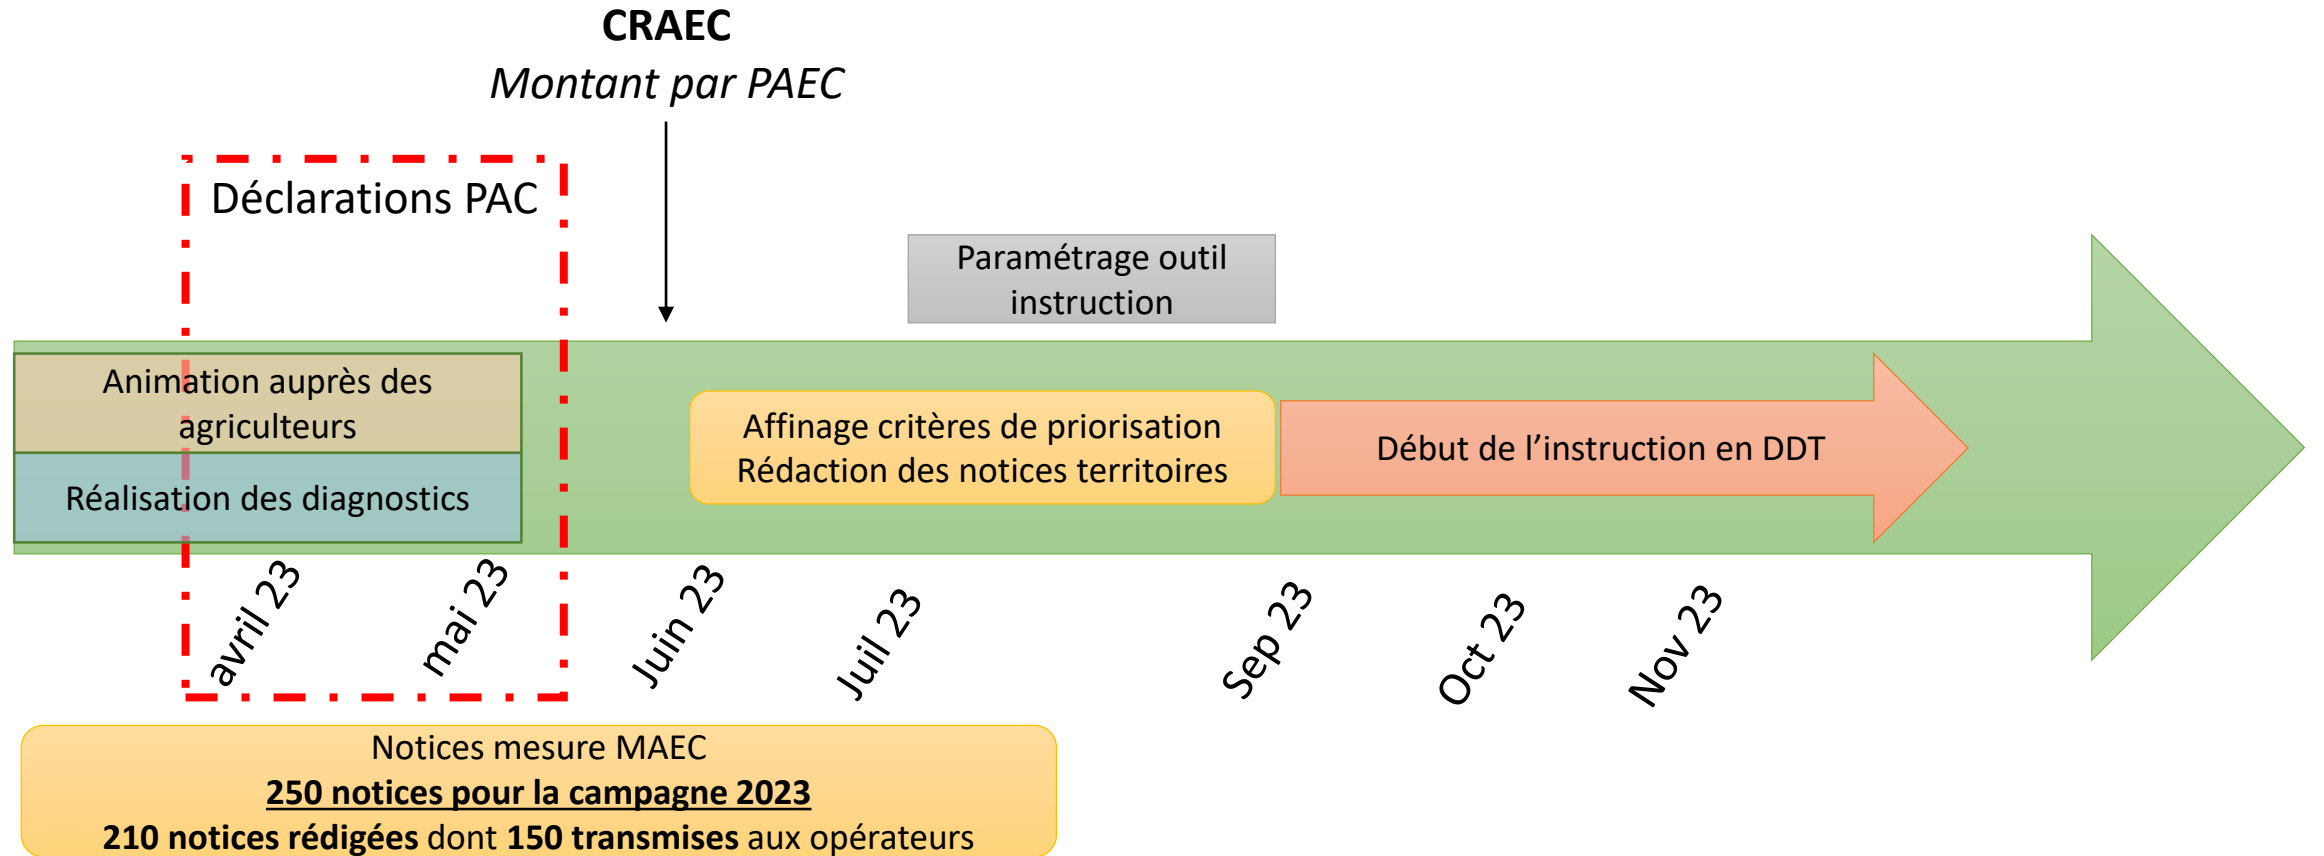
CRAEC
*Montant par PAEC*

Déclarations PAC

Paramétrage outil instruction

Animation auprès des agriculteurs

Réalisation des diagnostics

Affinage critères de priorisation
Rédaction des notices territoires

Début de l'instruction en DDT

avril 23
mai 23
Juin 23
Juil 23
Sep 23
Oct 23
Nov 23

Notices mesure MAEC
**250 notices pour la campagne 2023**
**210 notices rédigées** dont **150 transmises** aux opérateurs